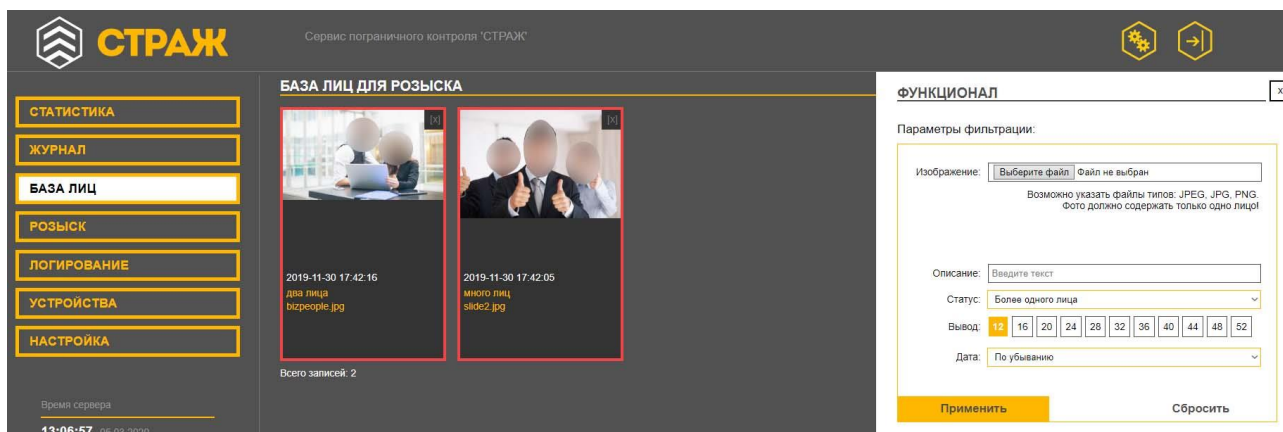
СТРАЖ

Сервис пограничного контроля 'СТРАЖ'

СТАТИСТИКА
ЖУРНАЛ
БАЗА ЛИЦ
РОЗЫСК
ЛОГИРОВАНИЕ
УСТРОЙСТВА
НАСТРОЙКА

Время сервера
13:06:57 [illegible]

БАЗА ЛИЦ ДЛЯ РОЗЫСКА

[X]
2019-11-30 17:42:16
два лица
bizpeople.jpg

[X]
2019-11-30 17:42:05
много лиц
slide2.jpg

Всего записей: 2

ФУНКЦИОНАЛ

x

Параметры фильтрации:

Изображение: Выберите файл Файл не выбран
Возможно указать файлы типов: JPEG, JPG, PNG.
Фото должно содержать только одно лицо!

Описание: Введите текст

Статус: Более одного лица

Вывод: 12 16 20 24 28 32 36 40 44 48 52

Дата: По убыванию

Применить

Сбросить